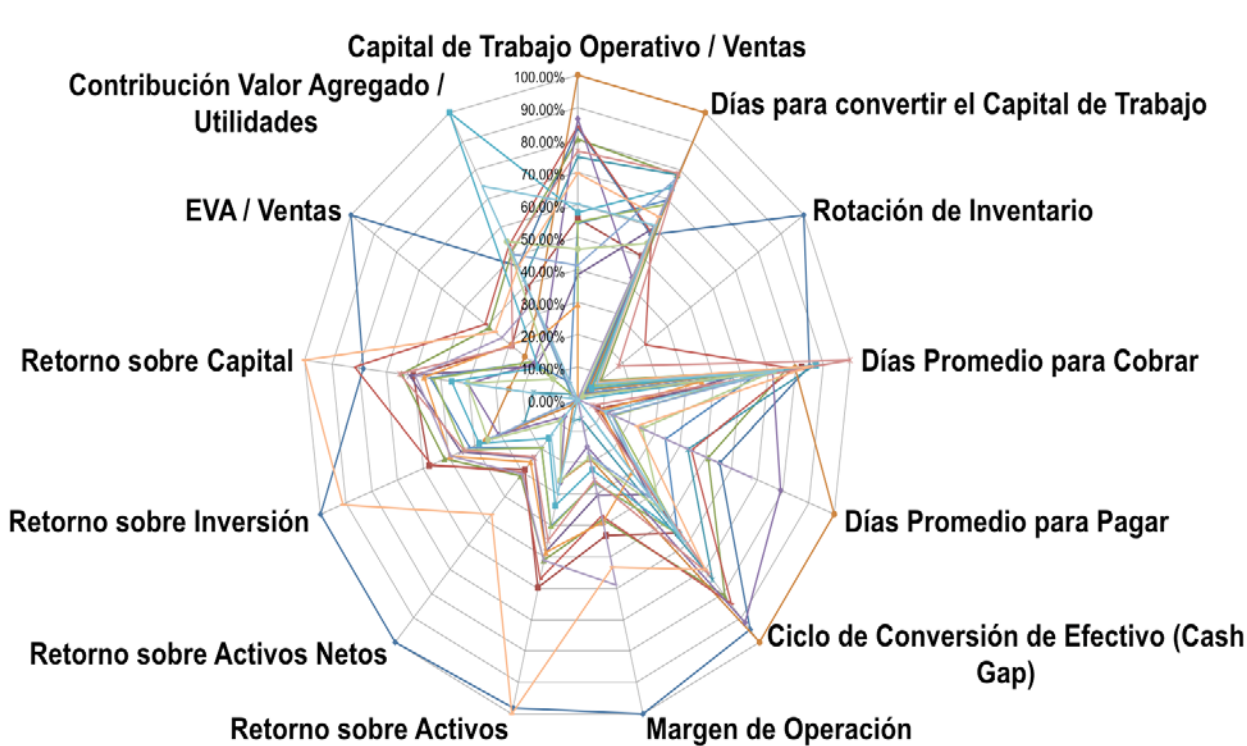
Capital de Trabajo Operativo / Ventas
Días para convertir el Capital de Trabajo
Rotación de Inventario
Días Promedio para Cobrar
Días Promedio para Pagar
Ciclo de Conversión de Efectivo (Cash Gap)
Margen de Operación
Retorno sobre Activos
Retorno sobre Activos Netos
Retorno sobre Inversión
Retorno sobre Capital
EVA / Ventas
Contribución Valor Agregado / Utilidades

100.00%
90.00%
80.00%
70.00%
60.00%
50.00%
40.00%
30.00%
20.00%
10.00%
0.00%